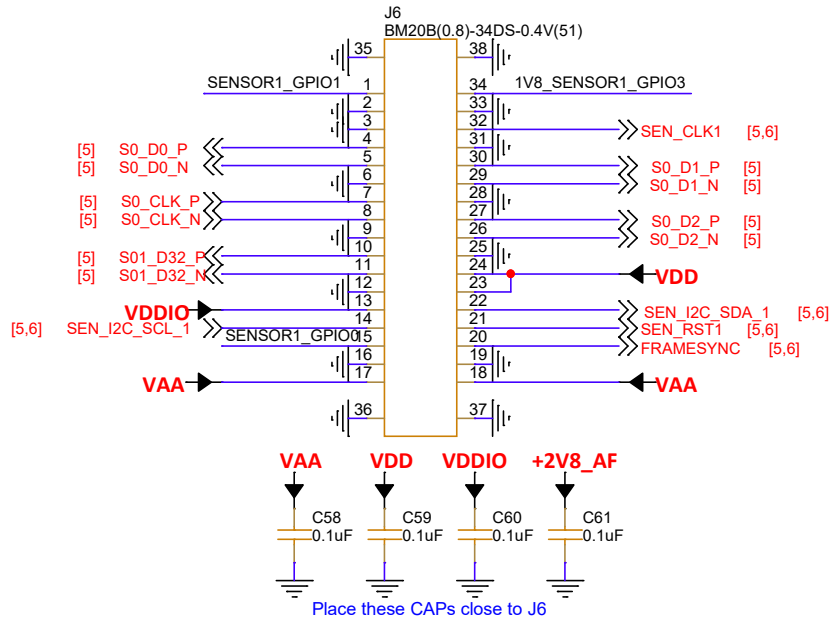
J6
BM20B(0.8)-34DS-0.4V(51)

35
38
SENSOR1_GPIO1
1
34
1V8_SENSOR1_GPIO3
2
33
3
32
SEN_CLK1 [5,6]
[5] S0_D0_P
4
31
[5] S0_D0_N
5
30
S0_D1_P [5]
6
29
S0_D1_N [5]
[5] S0_CLK_P
7
28
[5] S0_CLK_N
8
27
S0_D2_P [5]
9
26
S0_D2_N [5]
[5] S01_D32_P
10
25
[5] S01_D32_N
11
24
VDD
12
23
VDDIO
13
22
SEN_I2C_SDA_1 [5,6]
14
21
SEN_RST1 [5,6]
[5,6] SEN_I2C_SCL_1
SENSOR1_GPIO0
15
20
FRAMESYNC [5,6]
16
19
VAA
17
18
VAA
36
37

VAA
VDD
VDDIO
+2V8_AF
C58
0.1uF
C59
0.1uF
C60
0.1uF
C61
0.1uF
Place these CAPs close to J6